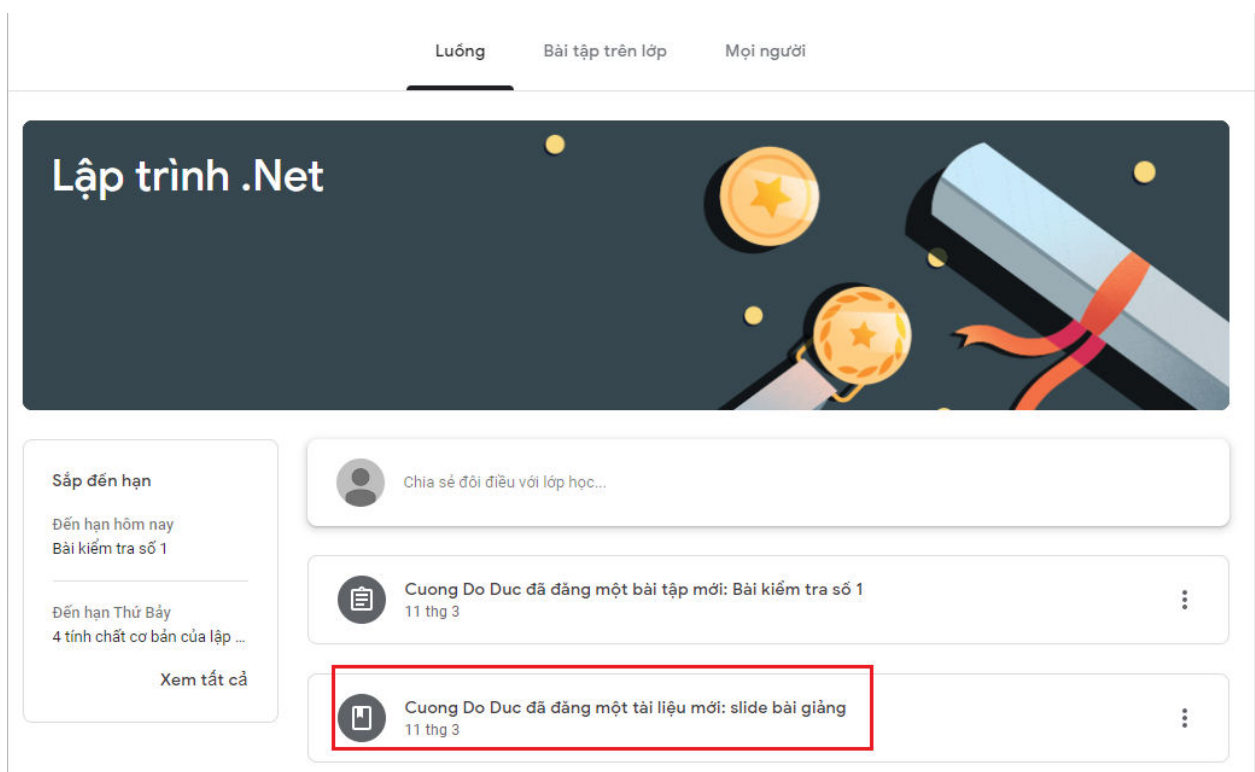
Luồng Bài tập trên lớp Mọi người

Lập trình .Net

Sắp đến hạn

Đến hạn hôm nay
Bài kiểm tra số 1

Đến hạn Thứ Bảy
4 tính chất cơ bản của lập ...

Xem tất cả

Chia sẻ đôi điều với lớp học...

Cuong Do Duc đã đăng một bài tập mới: Bài kiểm tra số 1
11 thg 3

Cuong Do Duc đã đăng một tài liệu mới: slide bài giảng
11 thg 3